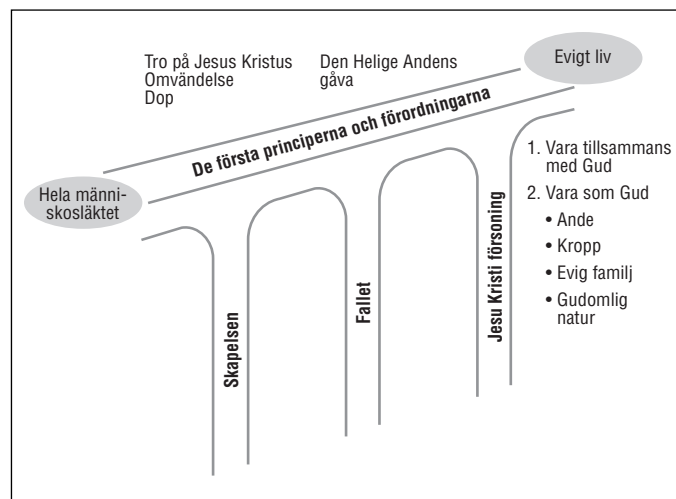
Tro på Jesus Kristus
Omvändelse
Dop

Den Helige Andens gåva

Evigt liv

De första principerna och förordningarna

Hela mänskosläktet

1. Vara tillsammans med Gud
2. Vara som Gud
• Ande
• Kropp
• Evig familj
• Gudomlig natur

Skapelsen

Fallet

Jesu Kristi försoning